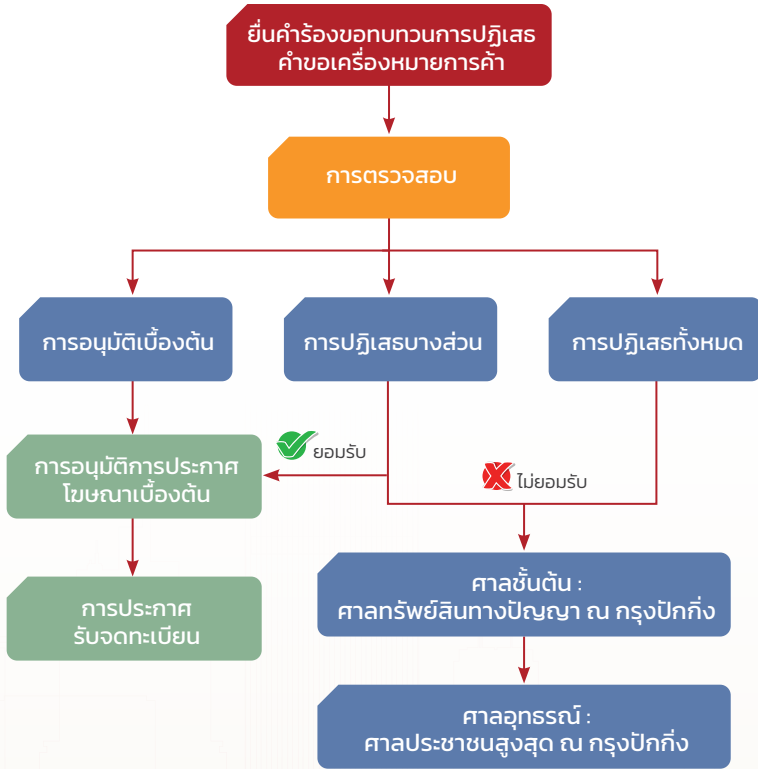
ยื่นคำร้องขอทบทวนการปฏิเสธคำขอเครื่องหมายการค้า

การตรวจสอบ

การอนุมัติเบื้องต้น

การปฏิเสธบางส่วน

การปฏิเสธทั้งหมด

ยอมรับ

การอนุมัติการประกาศโฆษณาเบื้องต้น

ไม่ยอมรับ

การประกาศรับจดทะเบียน

ศาลชั้นต้น : ศาลทรัพย์สินทางปัญญา ณ กรุงปักกิ่ง

ศาลอุทธรณ์ : ศาลประชาชนสูงสุด ณ กรุงปักกิ่ง